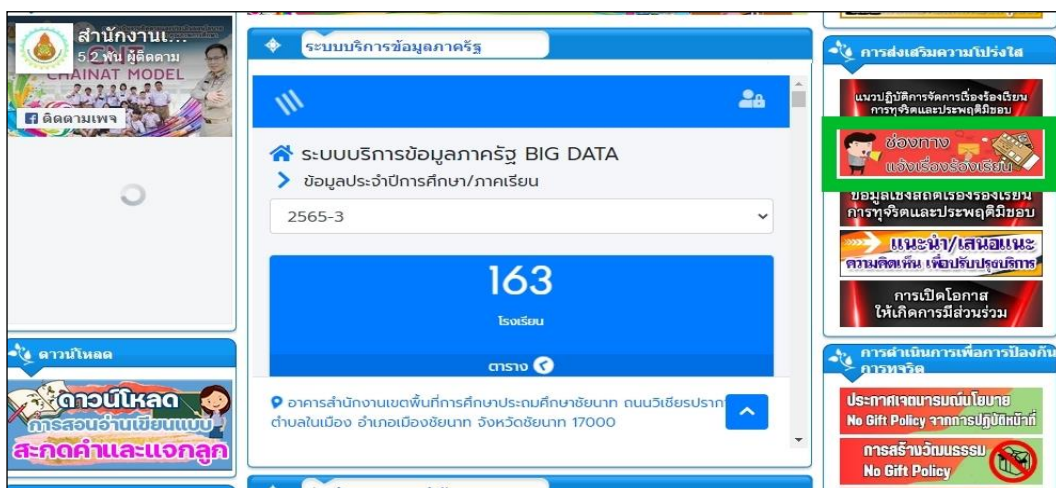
สำนักงานเ...
5.2 พัน ผู้ติดตาม
CHAINAT MODEL
ติดตามเพจ

ระบบบริการข้อมูลภาครัฐ

ระบบบริการข้อมูลภาครัฐ BIG DATA
ข้อมูลประจำปีการศึกษา/ภาคเรียน
2565-3
163
โรงเรียน
ตาราง

อาคารสำนักงานเขตพื้นที่การศึกษาประถมศึกษาชัยนาท ถนนวิเชียรปราก ตำบลในเมือง อำเภอเมืองชัยนาท จังหวัดชัยนาท 17000

ดาวน์โหลด
ดาวน์โหลด
การสอนอ่านเขียนแบบ
สะกดคำและแจกลูก

การส่งเสริมความโปร่งใส
แนวปฏิบัติการจัดการเรื่องร้องเรียน การทุจริตและประพฤติมิชอบ
ช่องทาง แจ้งเรื่องร้องเรียน
ข้อมูลเชิงสถิติเรื่องร้องเรียน การทุจริตและประพฤติมิชอบ
แนะนำ/เสนอแนะ ความคิดเห็น เพื่อปรับปรุงบริการ
การเปิดโอกาส ให้เกิดการมีส่วนร่วม

การดำเนินการเพื่อการป้องกันการทุจริต
ประกาศเจตนารมณ์นโยบาย No Gift Policy จากการปฏิบัติหน้าที่
การสร้างวัฒนธรรม No Gift Policy